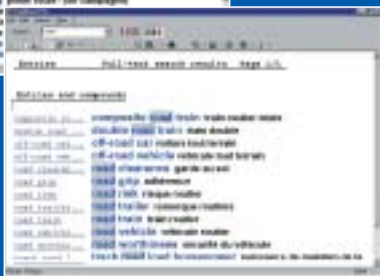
Entries Full-text search results Page 1/1

Entries and compounds

composite road train train routier mixte
double road train train double
off-road car voiture tout-terrain
off-road vehicle véhicule tout terrain
road clearance garde au sol
road grip adhérence
road tank citerne routière
road tanker remorque-citerne
road train train routier
road vehicle véhicule routier
road worthiness sécurité du véhicule
truck road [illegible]